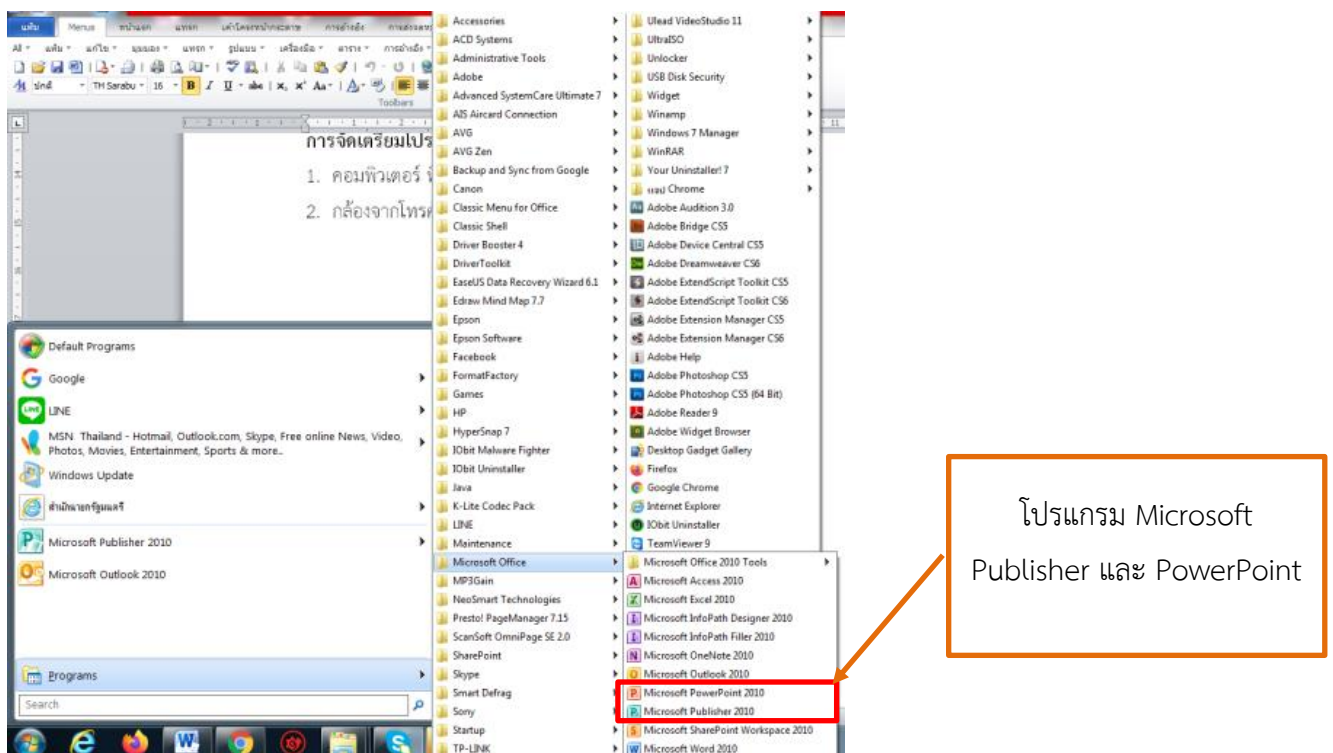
แฟ้ม Menus หน้าแรก แทรก เค้าโครงหน้ากระดาษ การอ้างอิง การส่งจดหมาย

All แฟ้ม แก้ไข มุมมอง แทรก รูปแบบ เครื่องมือ ตาราง การอ้างอิง

TH Sarabu 16

Toolbars

การจัดเตรียมโปร

1. คอมพิวเตอร์

2. กล้องจากโทรศ

Default Programs
Google
LINE
MSN Thailand - Hotmail, Outlook.com, Skype, Free online News, Video, Photos, Movies, Entertainment, Sports & more..
Windows Update
สำนักนายกรัฐมนตรี
Microsoft Publisher 2010
Microsoft Outlook 2010
Programs
Search

Accessories
ACD Systems
Administrative Tools
Adobe
Advanced SystemCare Ultimate 7
AIS Aircard Connection
AVG
AVG Zen
Backup and Sync from Google
Canon
Classic Menu for Office
Classic Shell
Driver Booster 4
DriverToolkit
EaseUS Data Recovery Wizard 6.1
Edraw Mind Map 7.7
Epson
Epson Software
Facebook
FormatFactory
Games
HP
HyperSnap 7
IObit Malware Fighter
IObit Uninstaller
Java
K-Lite Codec Pack
LINE
Maintenance
Microsoft Office
MP3Gain
NeoSmart Technologies
Presto! PageManager 7.15
ScanSoft OmniPage SE 2.0
SharePoint
Skype
Smart Defrag
Sony
Startup
TP-LINK

Ulead VideoStudio 11
UltraISO
Unlocker
USB Disk Security
Widget
Winamp
Windows 7 Manager
WinRAR
Your Uninstaller! 7
แอป Chrome
Adobe Audition 3.0
Adobe Bridge CS5
Adobe Device Central CS5
Adobe Dreamweaver CS6
Adobe ExtendScript Toolkit CS5
Adobe ExtendScript Toolkit CS6
Adobe Extension Manager CS5
Adobe Extension Manager CS6
Adobe Help
Adobe Photoshop CS5
Adobe Photoshop CS5 (64 Bit)
Adobe Reader 9
Adobe Widget Browser
Desktop Gadget Gallery
Firefox
Google Chrome
Internet Explorer
IObit Uninstaller
TeamViewer 9
Microsoft Office 2010 Tools
Microsoft Access 2010
Microsoft Excel 2010
Microsoft InfoPath Designer 2010
Microsoft InfoPath Filler 2010
Microsoft OneNote 2010
Microsoft Outlook 2010
Microsoft PowerPoint 2010
Microsoft Publisher 2010
Microsoft SharePoint Workspace 2010
Microsoft Word 2010

โปรแกรม Microsoft Publisher และ PowerPoint